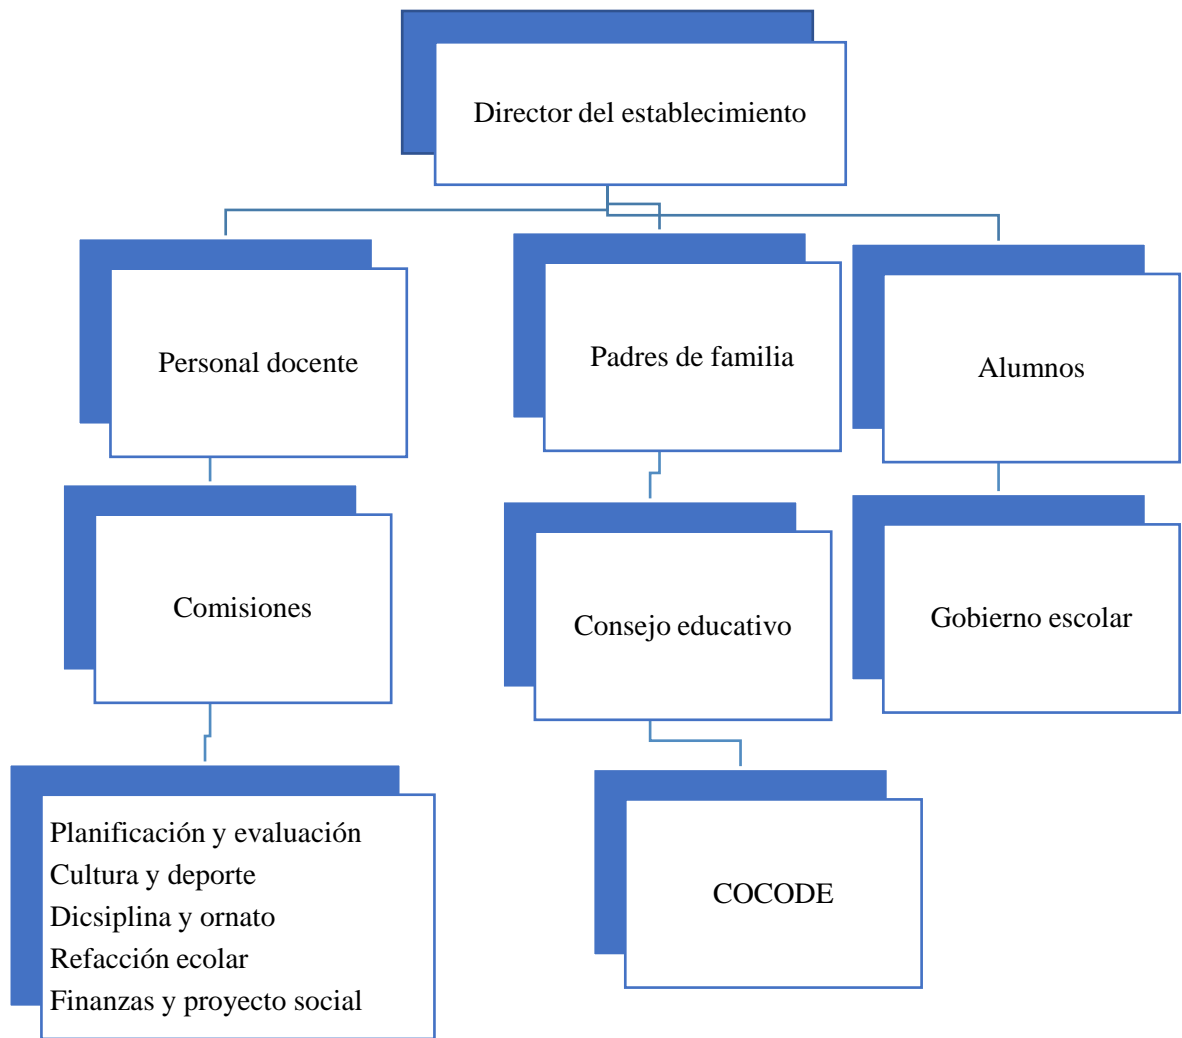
Director del establecimiento

Personal docente

Padres de familia

Alumnos

Comisiones

Consejo educativo

Gobierno escolar

Planificación y evaluación
Cultura y deporte
Dicsiplina y ornato
Refacción ecolar
Finanzas y proyecto social

COCODE